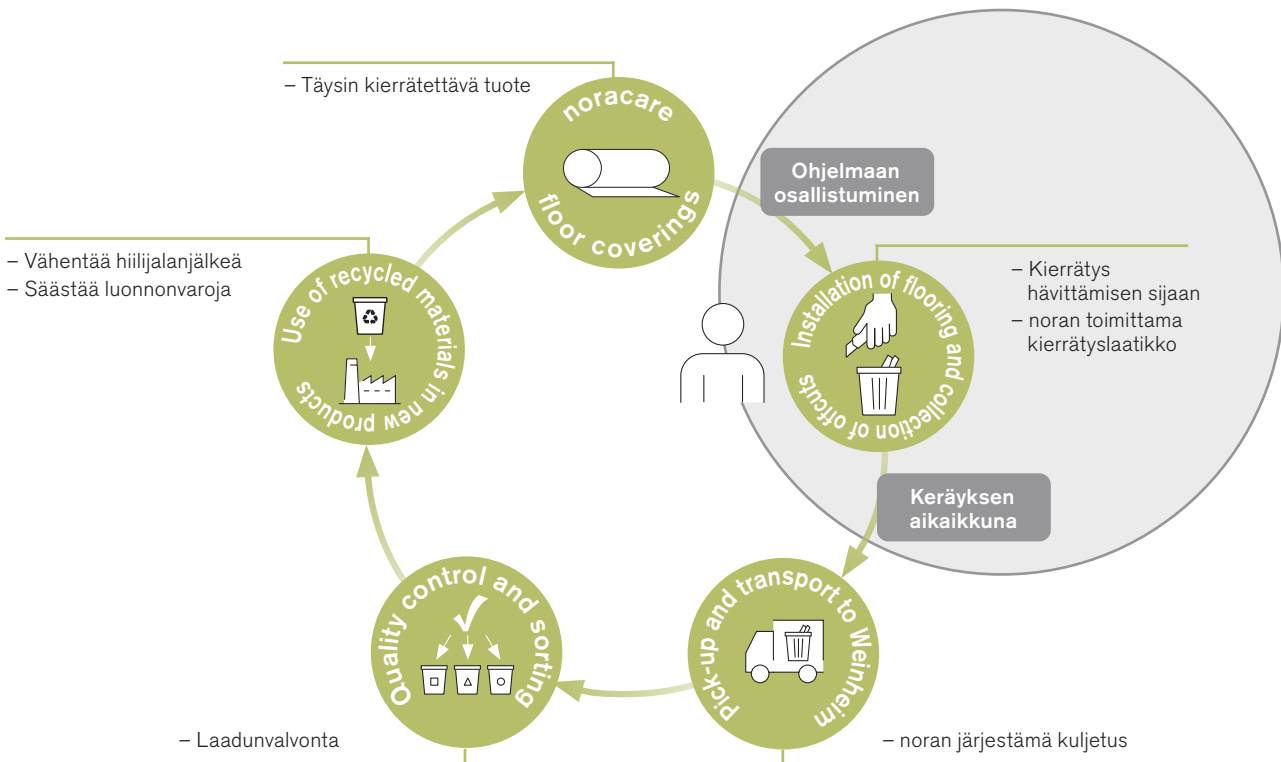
– Täysin kierrätettävä tuote

noracare
floor coverings

Ohjelmaan osallistuminen

– Vähentää hiilijalanjälkeä
– Säästää luonnonvaroja

Use of recycled materials in new products

Installation of flooring and collection of offcuts

– Kierrätys hävittämisen sijaan
– noran toimittama kierrätyslaatikko

Keräyksen aikaikkuna

Quality control and sorting

Pick-up and transport to Weinheim

– Laadunvalvonta

– noran järjestämä kuljetus